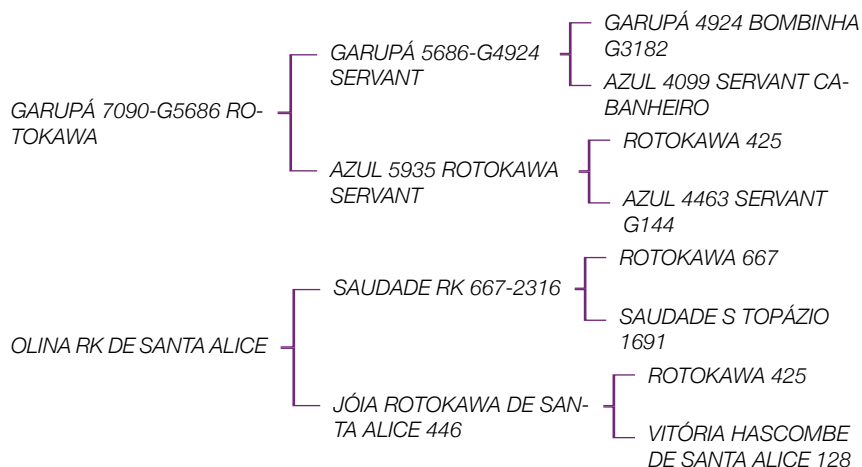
GARUPÁ 7090-G5686 ROTOKAWA

GARUPÁ 5686-G4924 SERVANT

GARUPÁ 4924 BOMBINHA G3182

AZUL 4099 SERVANT CABANHEIRO

AZUL 5935 ROTOKAWA SERVANT

ROTOKAWA 425

AZUL 4463 SERVANT G144

OLINA RK DE SANTA ALICE

SAUDADE RK 667-2316

ROTOKAWA 667

SAUDADE S TOPÁZIO 1691

JÓIA ROTOKAWA DE SANTA ALICE 446

ROTOKAWA 425

VITÓRIA HASCOMBE DE SANTA ALICE 128